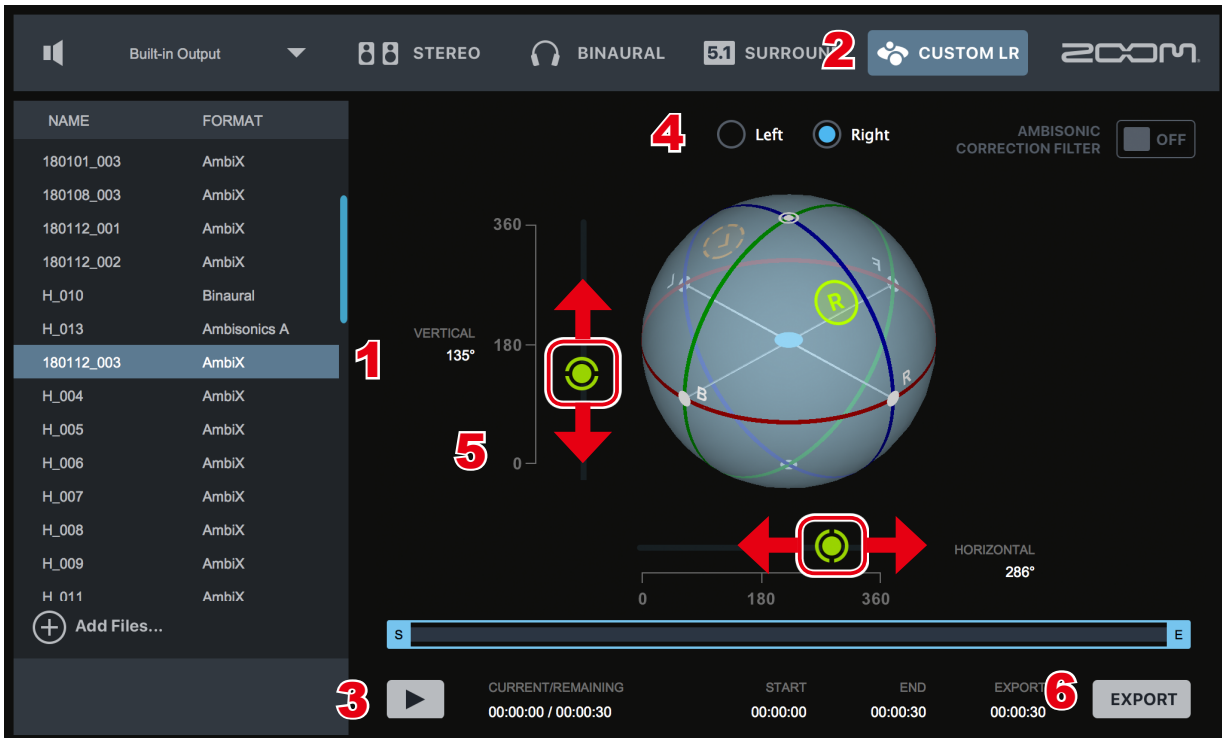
Built-in Output

STEREO

BINAURAL

5.1 SURROUN

2

CUSTOM LR

ZOOM

| NAME | FORMAT |
|---|---|
| 180101_003 | AmbiX |
| 180108_003 | AmbiX |
| 180112_001 | AmbiX |
| 180112_002 | AmbiX |
| H_010 | Binaural |
| H_013 | Ambisonics A |
| 180112_003 | AmbiX |
| H_004 | AmbiX |
| H_005 | AmbiX |
| H_006 | AmbiX |
| H_007 | AmbiX |
| H_008 | AmbiX |
| H_009 | AmbiX |
| H_011 | AmbiX |

Add Files...

1

4

Left

Right

AMBISONIC CORRECTION FILTER

OFF

360

VERTICAL 135°

180

0

5

L

R

B

R

HORIZONTAL 286°

0 180 360

S

E

3

CURRENT/REMAINING 00:00:00 / 00:00:30

START 00:00:00

END 00:00:30

EXPORT 00:00:30

6

EXPORT